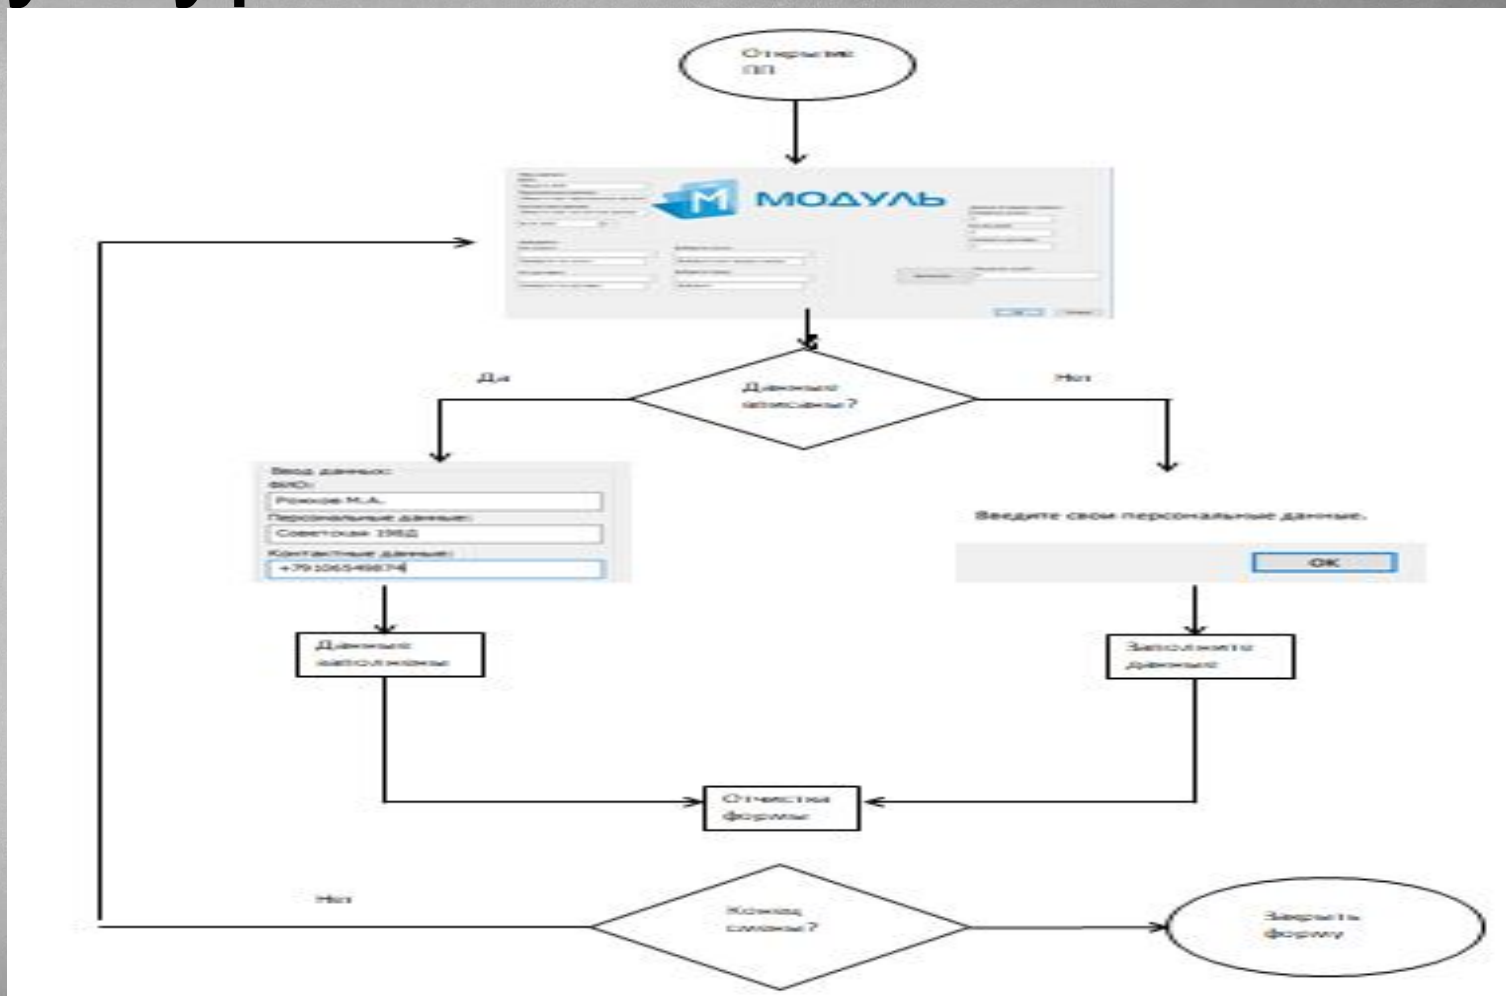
Открытие ПП

МОДУЛЬ

Да

Данные вписаны?

Нет

Ввод данных:
ФИО:
Рожков М.А.
Персональные данные:
Советская 1982
Контактные данные:
+79106549874

Введите свои персональные данные.

OK

Данные заполнены

Заполните данные

Очистка формы

Нет

Конец смены?

Закрыть форму